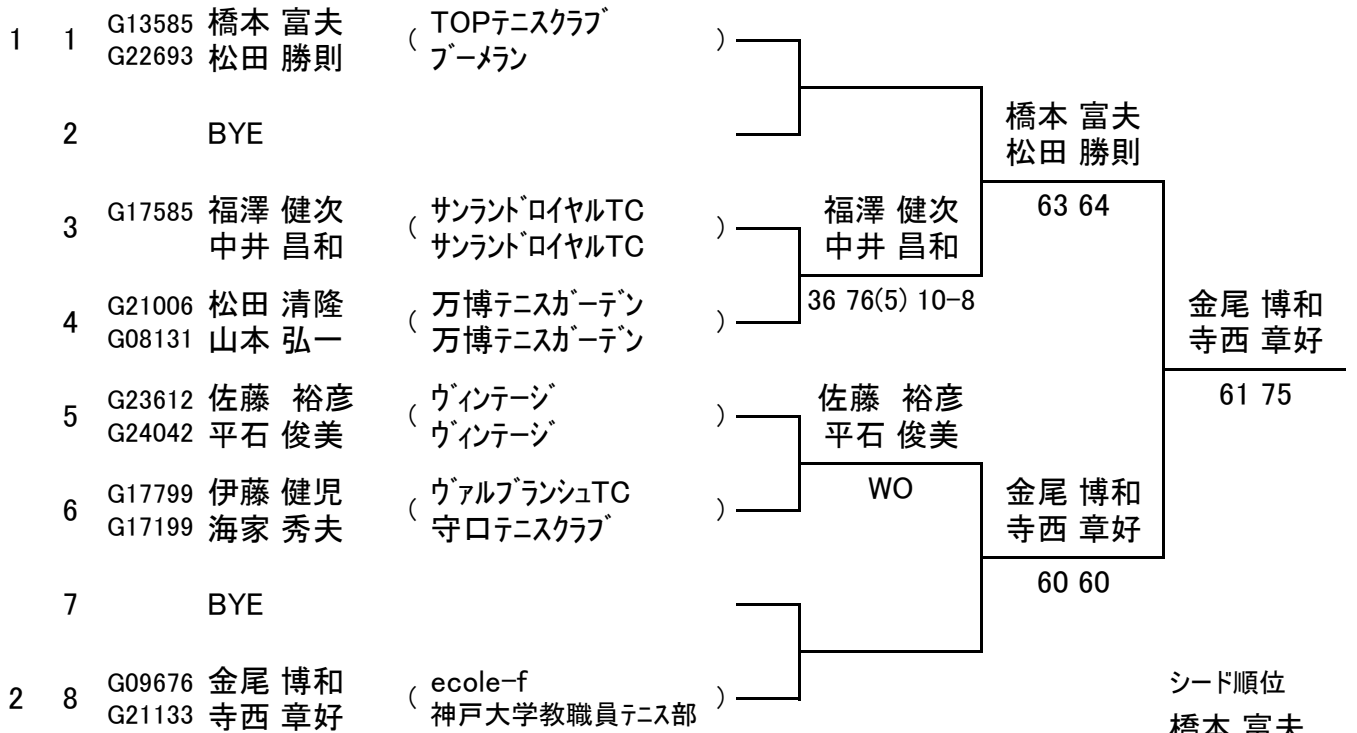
1 1 G13585 橋本 富夫 G22693 松田 勝則 ( TOPﾃﾆｽｸﾗﾌﾞ ﾌﾞｰﾒﾗﾝ )

2 BYE

3 G17585 福澤 健次 中井 昌和 ( ｻﾝﾗﾝﾄﾞﾛｲﾔﾙTC ｻﾝﾗﾝﾄﾞﾛｲﾔﾙTC )

4 G21006 松田 清隆 G08131 山本 弘一 ( 万博ﾃﾆｽｶﾞｰﾃﾞﾝ 万博ﾃﾆｽｶﾞｰﾃﾞﾝ )

5 G23612 佐藤 裕彦 G24042 平石 俊美 ( ｳﾞｨﾝﾃｰｼﾞ ｳﾞｨﾝﾃｰｼﾞ )

6 G17799 伊藤 健児 G17199 海家 秀夫 ( ｳﾞｧﾙﾌﾞﾗﾝｼｭTC 守口ﾃﾆｽｸﾗﾌﾞ )

7 BYE

2 8 G09676 金尾 博和 G21133 寺西 章好 ( ecole-f 神戸大学教職員ﾃﾆｽ部 )

福澤 健次
中井 昌和
36 76(5) 10-8

佐藤 裕彦
平石 俊美
WO

橋本 富夫
松田 勝則
63 64

金尾 博和
寺西 章好
60 60

金尾 博和
寺西 章好
61 75

ｼｰﾄﾞ順位
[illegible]